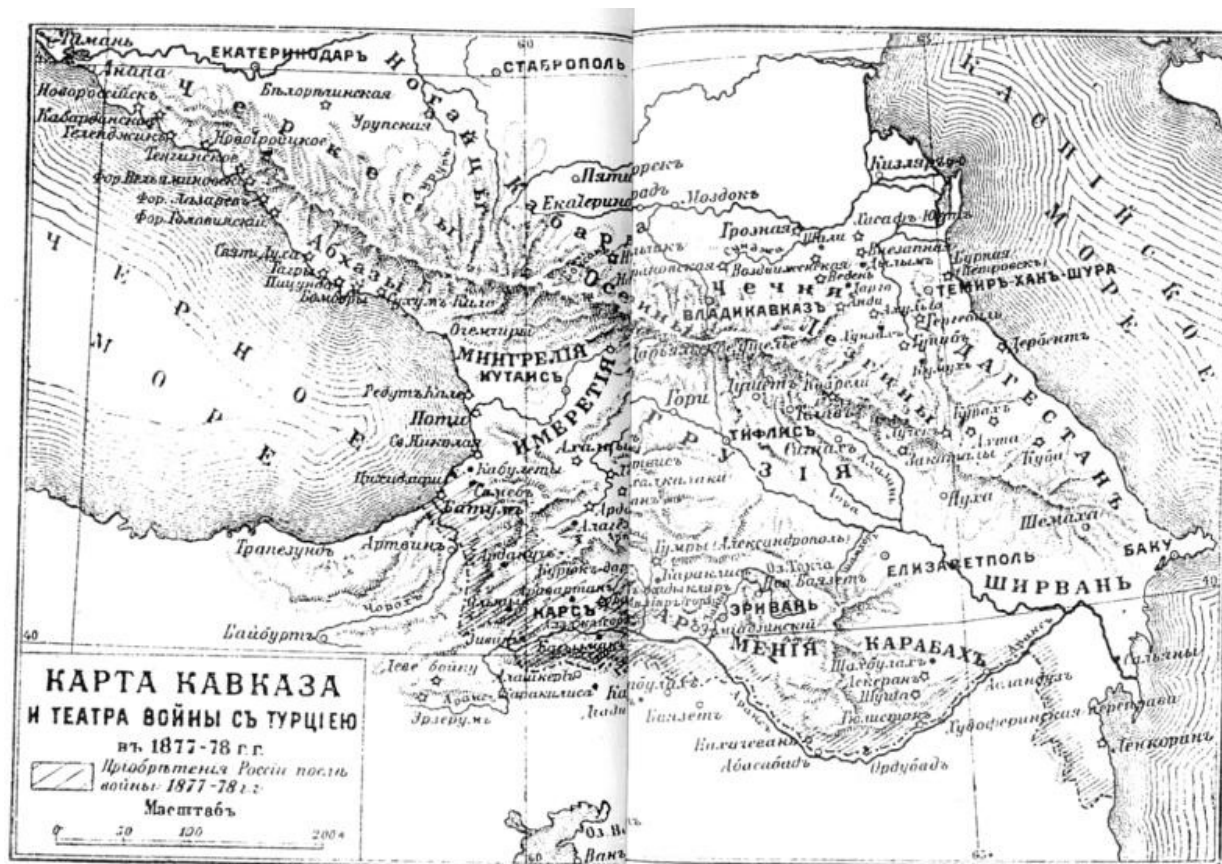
КАРТА КАВКАЗА
И ТЕАТРА ВОЙНЫ СЪ ТУРЦIЕЮ
въ 1877-78 г.г.
Прiобрѣтенiя Россiи послѣ войны 1877-78 г.г.
Масштабъ
0 50 100 200

ЕКАТЕРИНОДАРЪ
СТАВРОПОЛЬ
Таманъ
Анапа
Новороссiйскъ
Кабардинская
Геленджикъ
Тенгинское
Фор. Вельяминовское
Фор. Лазаревъ
Фор. Головинскiй
Бѣлорѣченская
Урупская
Новогрудиковое
Черкесы
Ногайцы
Кабарда
Пятигорскъ
Екатериноградъ
Моздокъ
Кизляръ
Святой Духа
Гагры
Пицунда
Бамборы
Абхазы
Сухумъ-Кале
Очемчири
Осетины
ЧЕРНОЕ МОРЕ
МИНГРЕЛIЯ
КУТАИСЪ
ИМЕРЕТIЯ
Редутъ-Кале
Поти
Св. Николая
Цихидзири
Кабулеты
Самебъ
Батумъ
Трапезундъ
Артвинъ
Ардагань
Ахалцыхъ
Ахалкалаки
Ардаганъ
Ахалцыхъ
Гумры (Александрополь)
Караклисъ
КАРСЪ
Ольты
Байбуртъ
Деве бойну
Аракъ
Эрзерумъ
Алашкертъ
Каракилиса
Баязетъ
Вань
Оз. Ван
ВЛАДИКАВКАЗЪ
ЧЕЧНЯ
Грозная
Воздвиженская
Внезапная
Хасафъ-Юртъ
Бурная (Петровскъ)
ТЕМИРЪ-ХАНЪ-ШУРА
Ведено
Гергебиль
Гунибъ
Дербентъ
Лезгины
ДАГЕСТАНЪ
Гори
ТИФЛИСЪ
ГРУЗIЯ
Сигнахъ
Закаталы
Кубатъ
Ахты
Нуха
Шемаха
БАКУ
ЕЛИЗАВЕТПОЛЬ
ШИРВАНЪ
Оз. Гокча
Новый Баязетъ
ЭРИВАНЬ
АРМЕНIЯ
КАРАБАХЪ
Шахбулахъ
Шуша
Герусы
Нахичевань
Абасабадъ
Ордубадъ
Аракъ
Сальяны
Ленкорань
КАСПIЙСКОЕ МОРЕ
40
50
60